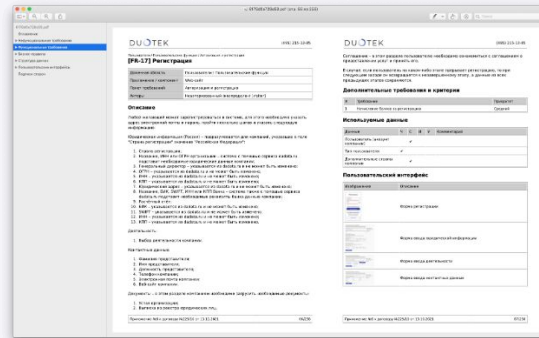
DUOTEK

[FR-17] Регистрация

| Доменная область | Пользователи / Пользовательские функции |
|---|---|
| Программа / компонент | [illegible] |
| Тема / требования | Авторизация и регистрация |
| Акторы | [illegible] |

Описание

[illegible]

DUOTEK

Дополнительные требования и критерии

Используемые данные

Пользовательский интерфейс

| Изображение | Описание |
|---|---|
| | Форма регистрации |
| | Форма ввода юридической информации |
| | Форма ввода деятельности |
| | Форма ввода контактных данных |